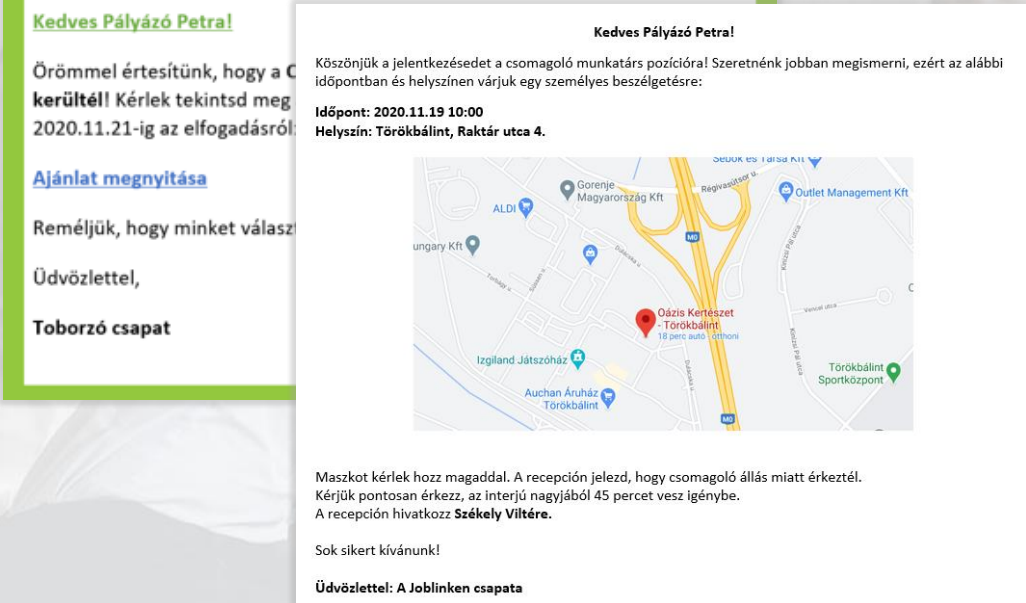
Kedves Pályázó Petra!

Örömmel értesítünk, hogy a C
kerültél! Kérlek tekintsd meg
2020.11.21-ig az elfogadásról

Ajánlat megnyitása

Reméljük, hogy minket választ

Üdvözlettel,

Toborzó csapat

Kedves Pályázó Petra!

Köszönjük a jelentkezésedet a csomagoló munkatárs pozícióra! Szeretnénk jobban megismerni, ezért az alábbi időpontban és helyszínen várjuk egy személyes beszélgetésre:

Időpont: 2020.11.19 10:00
Helyszín: Törökbálint, Raktár utca 4.

Sebők és Társa Kft
Gorenje Magyarország Kft
Régivasút sor
Outlet Management Kft
ALDI
ungary Kft
M0
Oázis Kertészet - Törökbálint
18 perc autó · otthoni
Izgiland Játszóház
Törökbálint Sportközpont
Auchan Áruház Törökbálint
M0

Maszkot kérlek hozz magaddal. A recepción jelezd, hogy csomagoló állás miatt érkeztél.
Kérjük pontosan érkezz, az interjú nagyjából 45 percet vesz igénybe.
A recepción hivatkozz Székely Viltére.

Sok sikert kívánunk!

Üdvözlettel: A Joblinken csapata